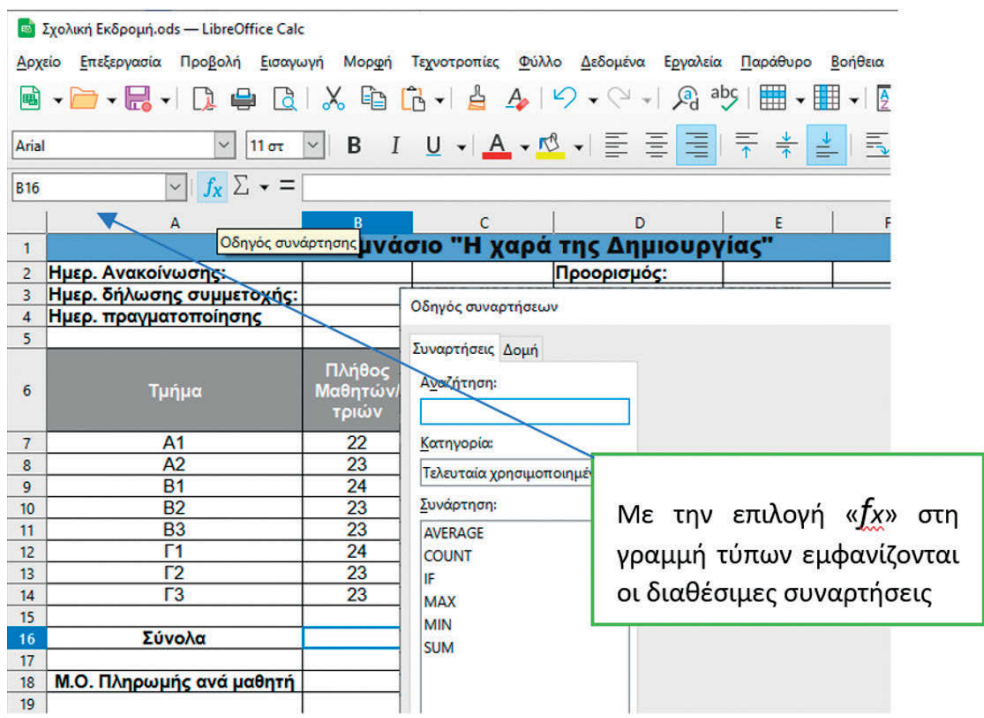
Σχολική Εκδρομή.ods — LibreOffice Calc

Αρχείο Επεξεργασία Προβολή Εισαγωγή Μορφή Τεχνοτροπίες Φύλλο Δεδομένα Εργαλεία Παράθυρο Βοήθεια

Arial 11 στ

B16 $f_x$ Σ =

Οδηγός συνάρτησης

| | A | B | C | D | E | F |
|---|---|---|---|---|---|---|
| 1 | | νάσιο "Η χαρά της Δημιουργίας" | | | | |
| 2 | Ημερ. Ανακοίνωσης: | | | Προορισμός: | | |
| 3 | Ημερ. δήλωσης συμμετοχής: | | | | | |
| 4 | Ημερ. πραγματοποίησης | | | | | |
| 5 | | | | | | |
| 6 | Τμήμα | Πλήθος Μαθητών/τριών | | | | |
| 7 | Α1 | 22 | | | | |
| 8 | Α2 | 23 | | | | |
| 9 | Β1 | 24 | | | | |
| 10 | Β2 | 23 | | | | |
| 11 | Β3 | 23 | | | | |
| 12 | Γ1 | 24 | | | | |
| 13 | Γ2 | 23 | | | | |
| 14 | Γ3 | 23 | | | | |
| 15 | | | | | | |
| 16 | Σύνολα | | | | | |
| 17 | | | | | | |
| 18 | Μ.Ο. Πληρωμής ανά μαθητή | | | | | |
| 19 | | | | | | |

Οδηγός συναρτήσεων

Συναρτήσεις Δομή

Αναζήτηση:

Κατηγορία:

Τελευταία χρησιμοποιημέ

Συνάρτηση:

AVERAGE
COUNT
IF
MAX
MIN
SUM

Με την επιλογή «$f_x$» στη γραμμή τύπων εμφανίζονται οι διαθέσιμες συναρτήσεις